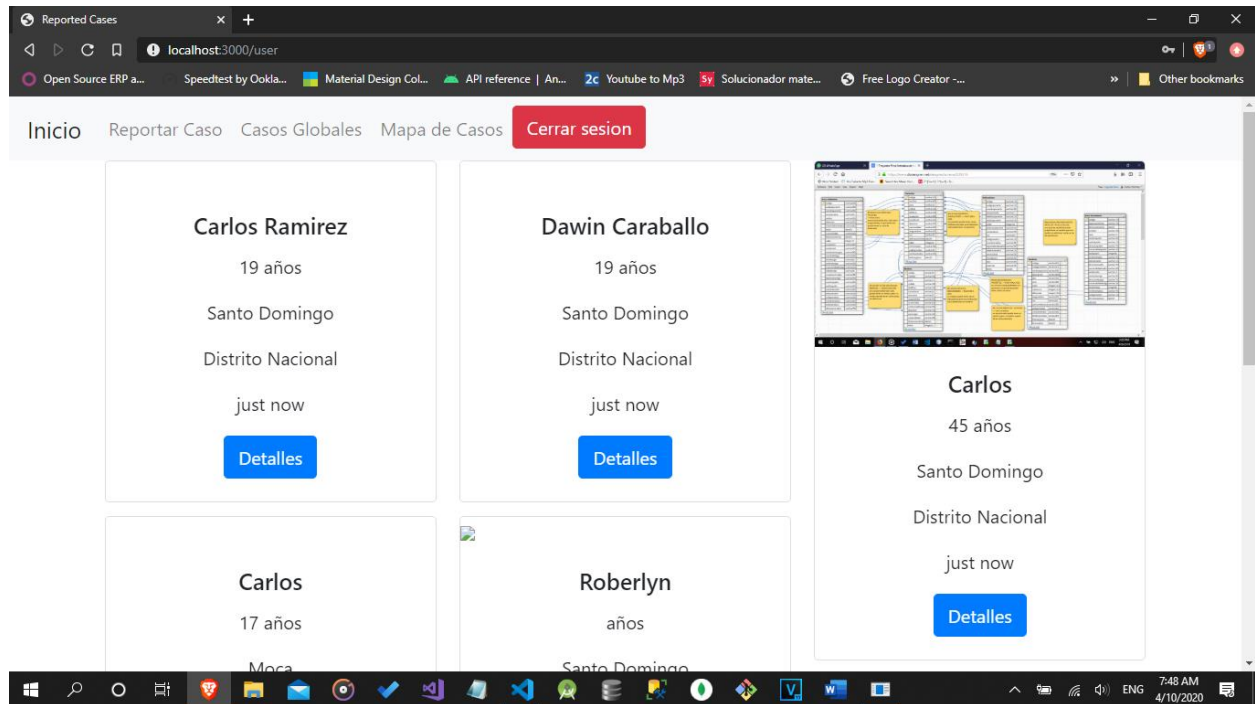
Reported Cases

localhost:3000/user

Open Source ERP a... Speedtest by Ookla... Material Design Col... API reference | An... Youtube to Mp3 Solucionador mate... Free Logo Creator -... Other bookmarks

Inicio Reportar Caso Casos Globales Mapa de Casos Cerrar sesion

Carlos Ramirez
19 años
Santo Domingo
Distrito Nacional
just now
Detalles

Dawin Caraballo
19 años
Santo Domingo
Distrito Nacional
just now
Detalles

Carlos
45 años
Santo Domingo
Distrito Nacional
just now
Detalles

Carlos
17 años
Moca

Roberlyn
años
Santo Domingo

ENG 7:48 AM 4/10/2020